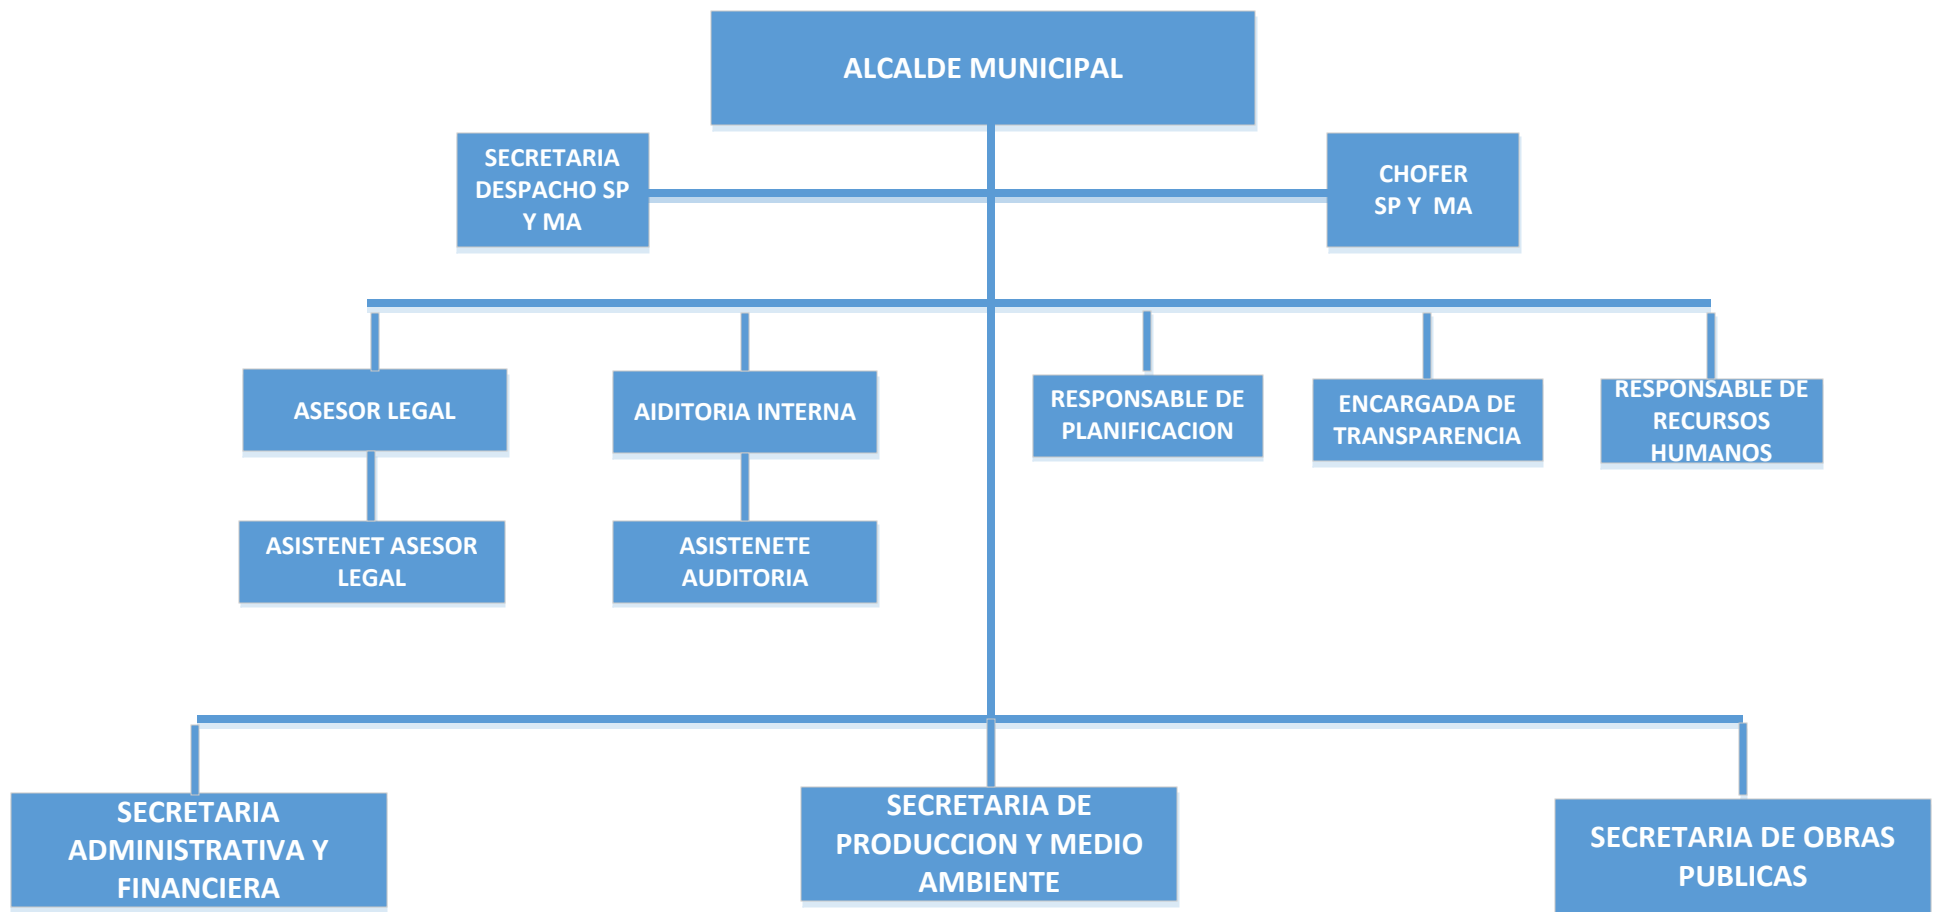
ALCALDE MUNICIPAL

SECRETARIA DESPACHO SP Y MA

CHOFER SP Y MA

ASESOR LEGAL

AIDITORIA INTERNA

RESPONSABLE DE PLANIFICACION

ENCARGADA DE TRANSPARENCIA

RESPONSABLE DE RECURSOS HUMANOS

ASISTENET ASESOR LEGAL

ASISTENETE AUDITORIA

SECRETARIA ADMINISTRATIVA Y FINANCIERA

SECRETARIA DE PRODUCCION Y MEDIO AMBIENTE

SECRETARIA DE OBRAS PUBLICAS